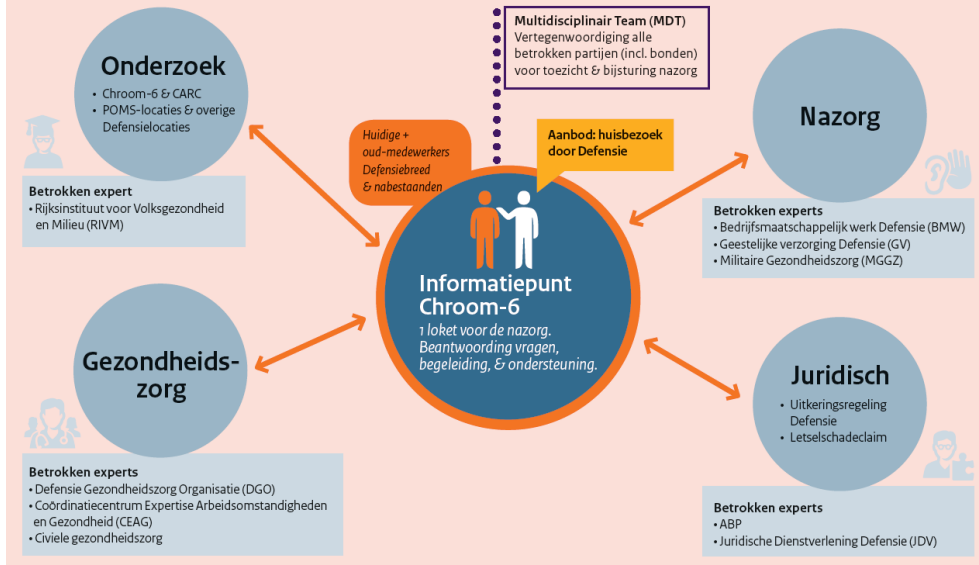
Onderzoek
• Chroom-6 & CARC
• POMS-locaties & overige Defensielocaties

Betrokken expert
• Rijksinstituut voor Volksgezondheid en Milieu (RIVM)

Multidisciplinair Team (MDT)
Vertegenwoordiging alle betrokken partijen (incl. bonden) voor toezicht & bijsturing nazorg

Huidige + oud-medewerkers Defensiebreed & nabestaanden

Aanbod: huisbezoek door Defensie

Informatiepunt Chroom-6
1 loket voor de nazorg. Beantwoording vragen, begeleiding, & ondersteuning.

Nazorg

Betrokken experts
• Bedrijfsmaatschappelijk werk Defensie (BMW)
• Geestelijke verzorging Defensie (GV)
• Militaire Gezondheidszorg (MGGZ)

Gezondheids-zorg

Betrokken experts
• Defensie Gezondheidszorg Organisatie (DGO)
• Coördinatiecentrum Expertise Arbeidsomstandigheden en Gezondheid (CEAG)
• Civiele gezondheidszorg

Juridisch
• Uitkeringsregeling Defensie
• Letselschadeclaim

Betrokken experts
• ABP
• Juridische Dienstverlening Defensie (JDV)